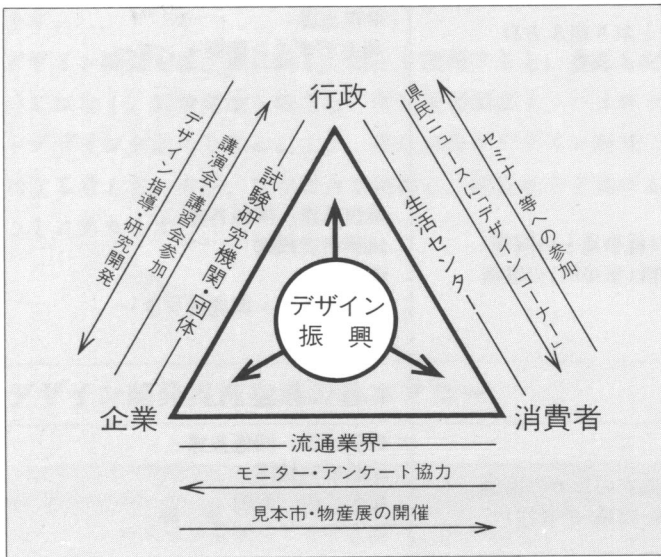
行政

デザイン指導・研究開発

講演会・講習会参加

試験研究機関・団体

生活センター

県民ニュースに「デザインコーナー」

セミナー等への参加

デザイン振興

企業

消費者

流通業界

モニター・アンケート協力

見本市・物産展の開催